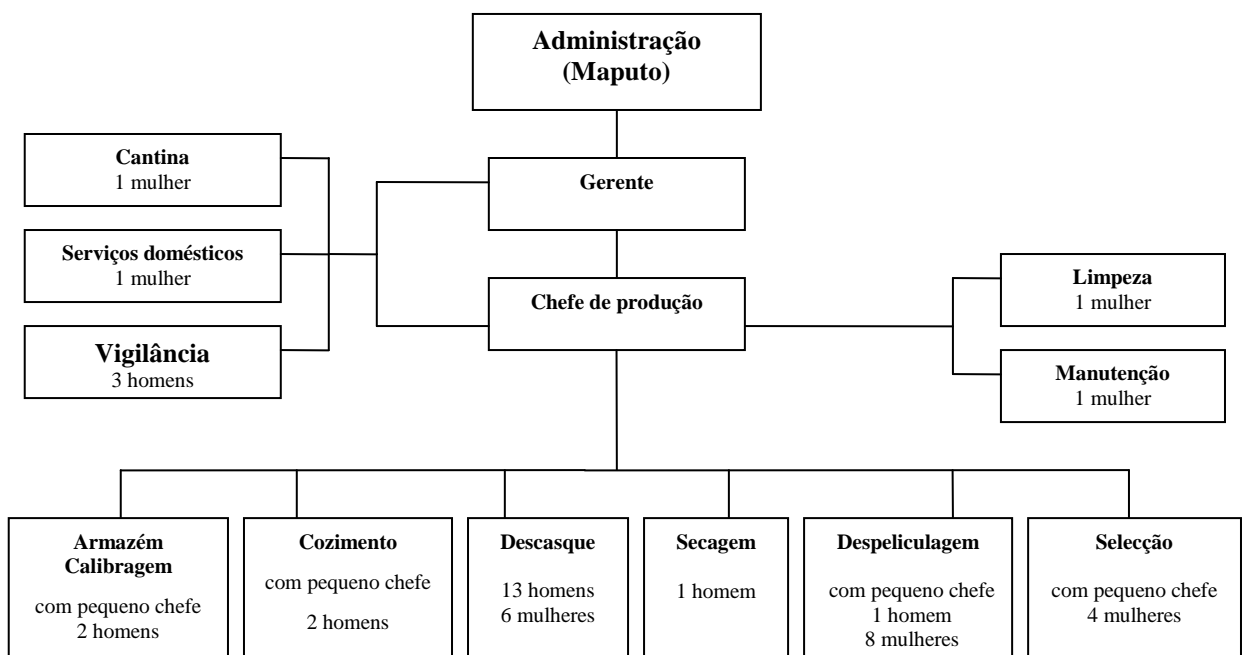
Administração
(Maputo)

Cantina
1 mulher

Serviços domésticos
1 mulher

Vigilância
3 homens

Gerente

Chefe de produção

Limpeza
1 mulher

Manutenção
1 mulher

Armazém
Calibragem
com pequeno chefe
2 homens

Cozimento
com pequeno chefe
2 homens

Descasque
13 homens
6 mulheres

Secagem
1 homem

Despeliculagem
com pequeno chefe
1 homem
8 mulheres

Selecção
com pequeno chefe
4 mulheres